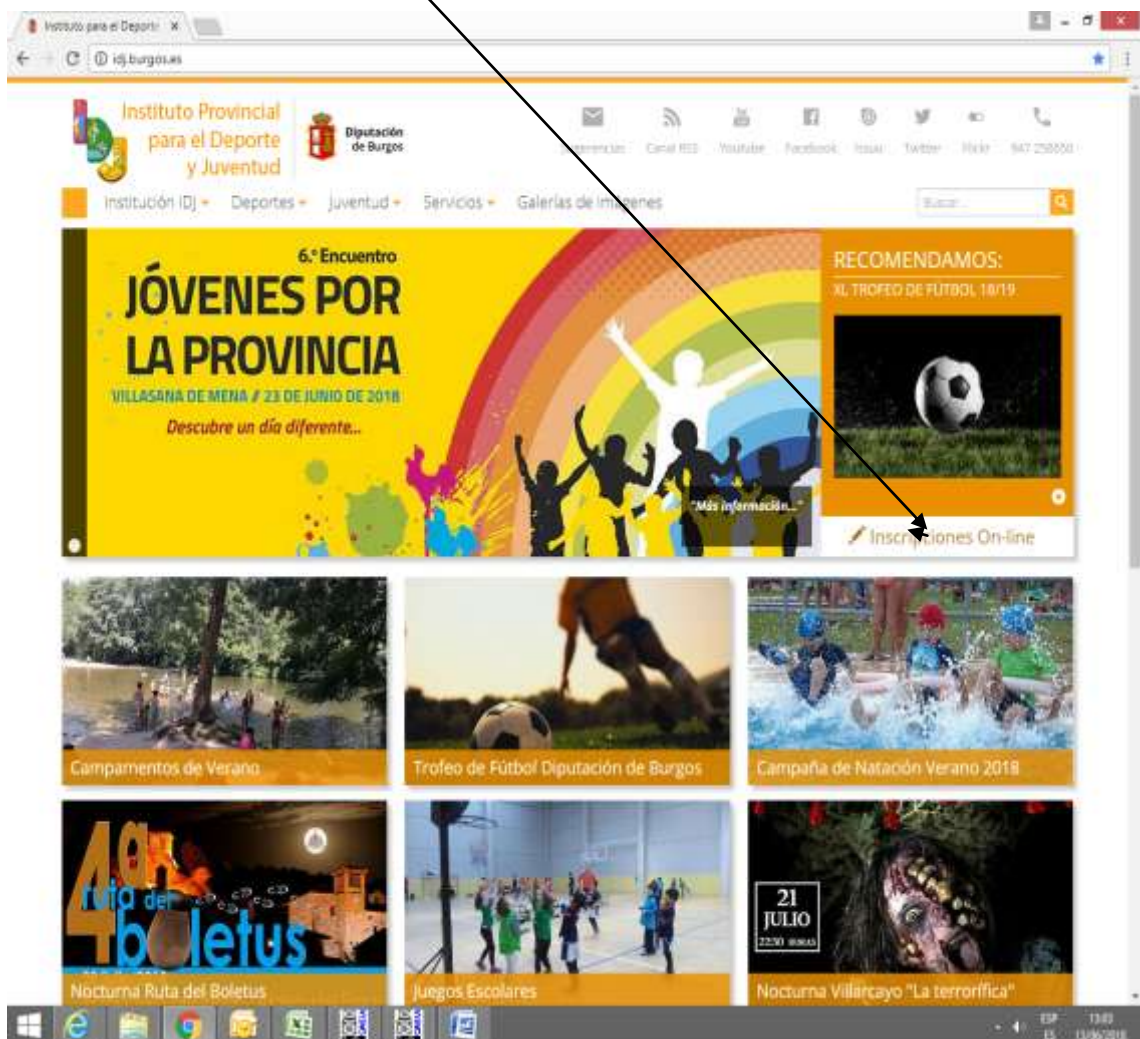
Instituto para el Deporte ×

idj.burgos.es

Instituto Provincial para el Deporte y Juventud

Diputación de Burgos

Sugerencias Canal RSS Youtube Facebook Issuu Twitter Flickr 947 258550

Institución IDJ ▾ Deportes ▾ Juventud ▾ Servicios ▾ Galerías de imágenes

Buscar...

6.º Encuentro
JÓVENES POR LA PROVINCIA
VILLASANA DE MENA / 23 DE JUNIO DE 2018
Descubre un día diferente...

"Más información..."

RECOMENDAMOS:
XL TROFEO DE FÚTBOL 18/19

Inscripciones On-line

Campamentos de Verano

Trofeo de Fútbol Diputación de Burgos

Campaña de Natación Verano 2018

4ª ruta del boletus

Nocturna Ruta del Boletus

Juegos Escolares

21 JULIO 22:30 HORAS

Nocturna Villarcayo "La terrorífica"

ESP ES 13:03 13/06/2018